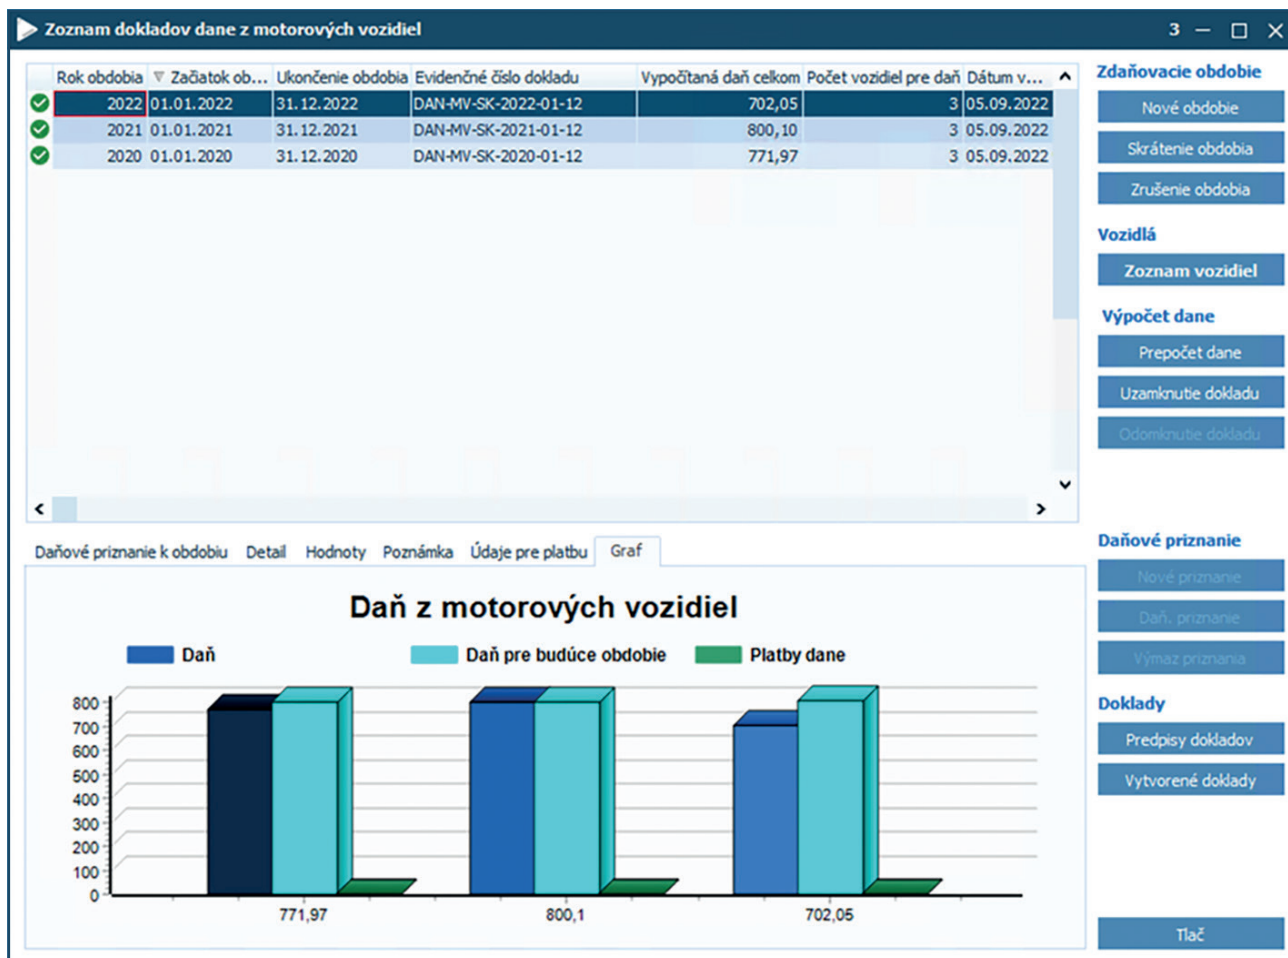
Zoznam dokladov dane z motorových vozidiel

3

| Rok obdobia | Začiatok ob... | Ukončenie obdobia | Evidenčné číslo dokladu | Vypočítaná daň celkom | Počet vozidiel pre daň | Dátum v... |
|---|---|---|---|---|---|---|
| 2022 | 01.01.2022 | 31.12.2022 | DAN-MV-SK-2022-01-12 | 702,05 | 3 | 05.09.2022 |
| 2021 | 01.01.2021 | 31.12.2021 | DAN-MV-SK-2021-01-12 | 800,10 | 3 | 05.09.2022 |
| 2020 | 01.01.2020 | 31.12.2020 | DAN-MV-SK-2020-01-12 | 771,97 | 3 | 05.09.2022 |

Daňové priznanie k obdobiu | Detail | Hodnoty | Poznámka | Údaje pre platbu | Graf

Daň z motorových vozidiel

Daň | Daň pre budúce obdobie | Platby dane

800
700
600
500
400
300
200
100
0

771,97 | 800,1 | 702,05

Zdaňovacie obdobie
Nové obdobie
Skrátenie obdobia
Zrušenie obdobia

Vozidlá
Zoznam vozidiel

Výpočet dane
Prepočet dane
Uzamknutie dokladu
Odomknutie dokladu

Daňové priznanie
Nové priznanie
Daň. priznanie
Výmaz priznania

Doklady
Predpisy dokladov
Vytvorené doklady

Tlač